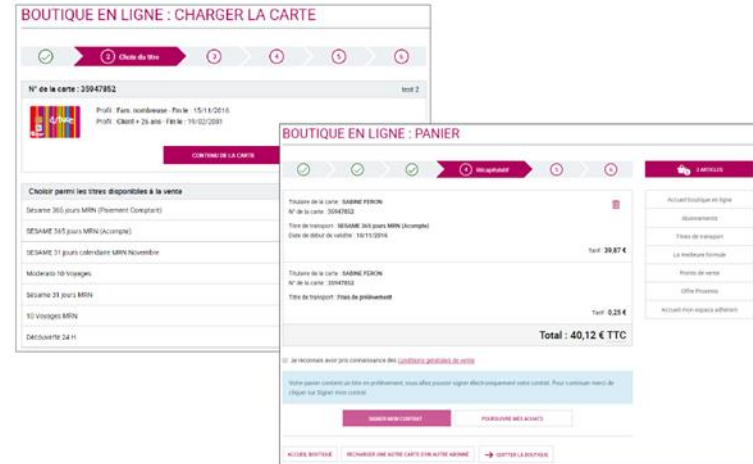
BOUTIQUE EN LIGNE : CHARGER LA CARTE

2 Choix du titre 3 4 5 6

N° de la carte : 35947852

Profil : Fam. nombreuse - Fin le : 15/11/2016
Profil : Client + 26 ans - Fin le : 19/02/2081

CONTENU DE LA CARTE

Choisir parmi les titres disponibles à la vente

Sésame 365 jours MRN (Paiement Comptant)

SESAME 365 jours MRN (Acompte)

SESAME 31 jours calendaire MRN Novembre

Moderato 10 Voyages

Sésame 31 jours MRN

10 Voyages MRN

Découverte 24 H

BOUTIQUE EN LIGNE : PANIER

4 Récapitulatif 5 6

2 ARTICLES

Titulaire de la carte : SABINE FERON
N° de la carte : 35947852

Titre de transport : SESAME 365 jours MRN (Acompte)
Date de début de validité : 16/11/2016

Tarif : 39,87 €

Titulaire de la carte : SABINE FERON
N° de la carte : 35947852

Titre de transport : Frais de prélèvement

Tarif : 0,25 €

Total : 40,12 € TTC

Accueil boutique en ligne
Abonnements
Titres de transport
La meilleure formule
Points de vente
Offre Proxima
Accueil mon espace adhérent

Je reconnais avoir pris connaissance des Conditions générales de vente

Votre panier contient un titre en prélèvement, vous allez pouvoir signer électroniquement votre contrat. Pour continuer merci de cliquer sur Signer mon contrat

SIGNER MON CONTRAT    POURSUIVRE MES ACHATS

ACCUEIL BOUTIQUE    RECHARGER UNE AUTRE CARTE D'UN AUTRE ABONNÉ    QUITTER LA BOUTIQUE